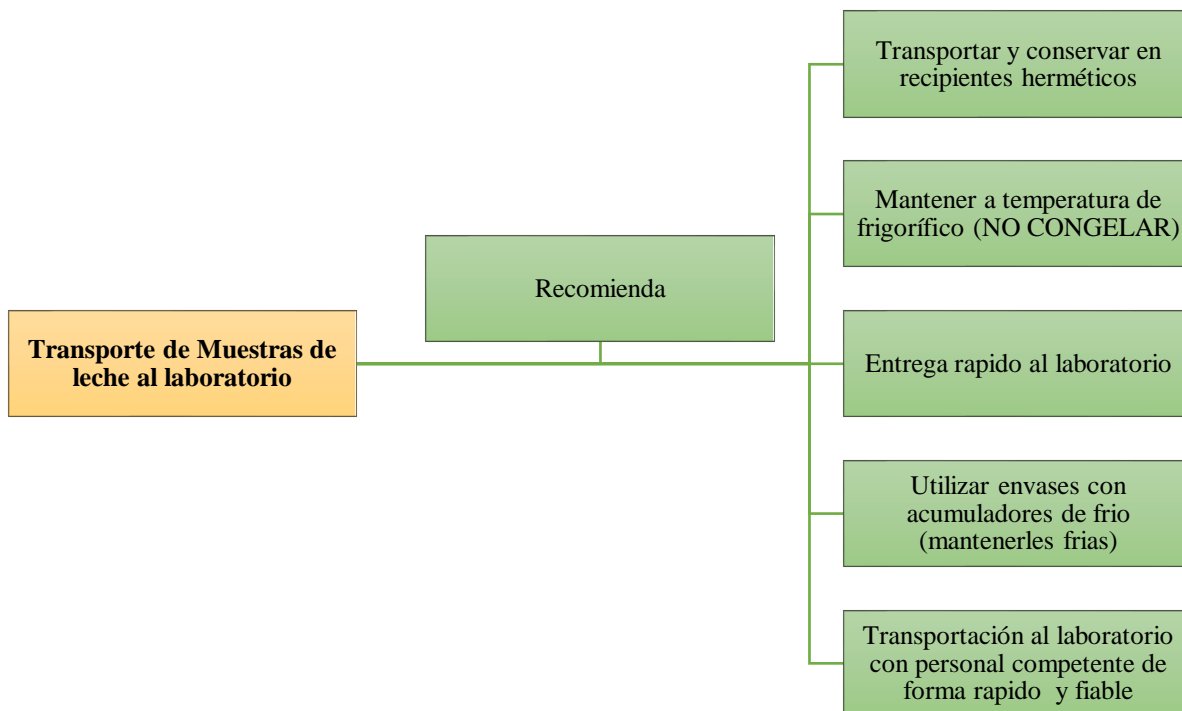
Transporte de Muestras de leche al laboratorio

Recomienda

Transportar y conservar en recipientes herméticos

Mantener a temperatura de frigorífico (NO CONGELAR)

Entrega rapido al laboratorio

Utilizar envases con acumuladores de frio (mantenerles frias)

Transportación al laboratorio con personal competente de forma rapido y fiable